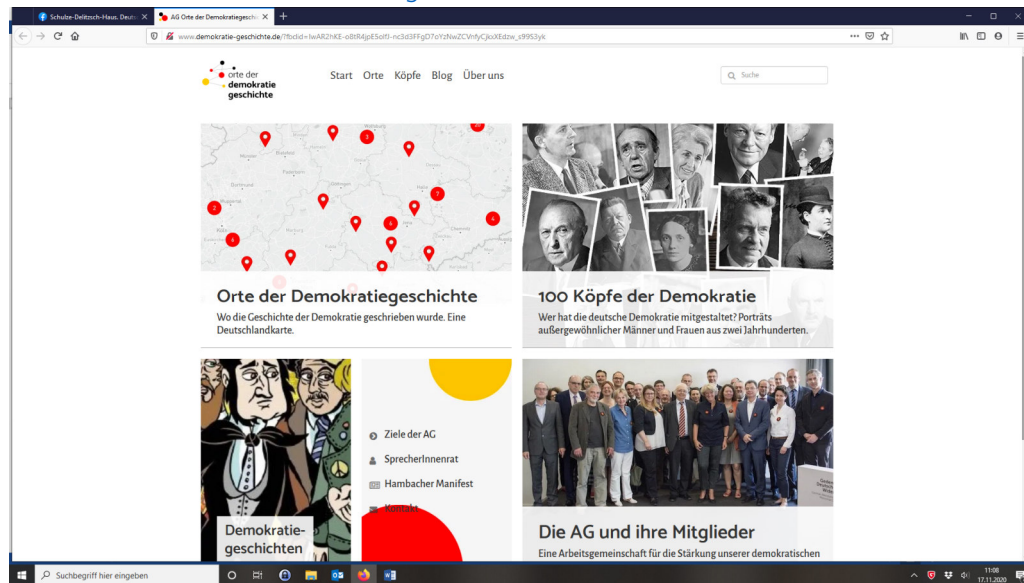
Schulze-Delitzsch-Haus. Deut ×
AG Orte der Demokratiegeschi ×
+

www.demokratie-geschichte.de/?fbclid=IwAR2hKE-o8tR4jpE5olfJ-nc3d3FFgD7oYzNwZCVnfyCjkxXEdzw_x99S3yk

orte der demokratie geschichte

Start Orte Köpfe Blog Über uns

Suche

Orte der Demokratiegeschichte

Wo die Geschichte der Demokratie geschrieben wurde. Eine Deutschlandkarte.

100 Köpfe der Demokratie

Wer hat die deutsche Demokratie mitgestaltet? Porträts außergewöhnlicher Männer und Frauen aus zwei Jahrhunderten.

Ziele der AG

SprecherInnenrat

Hambacher Manifest

Kontakt

Demokratie-geschichten

Die AG und ihre Mitglieder

Eine Arbeitsgemeinschaft für die Stärkung unserer demokratischen

Suchbegriff hier eingeben

11:08
17.11.2020